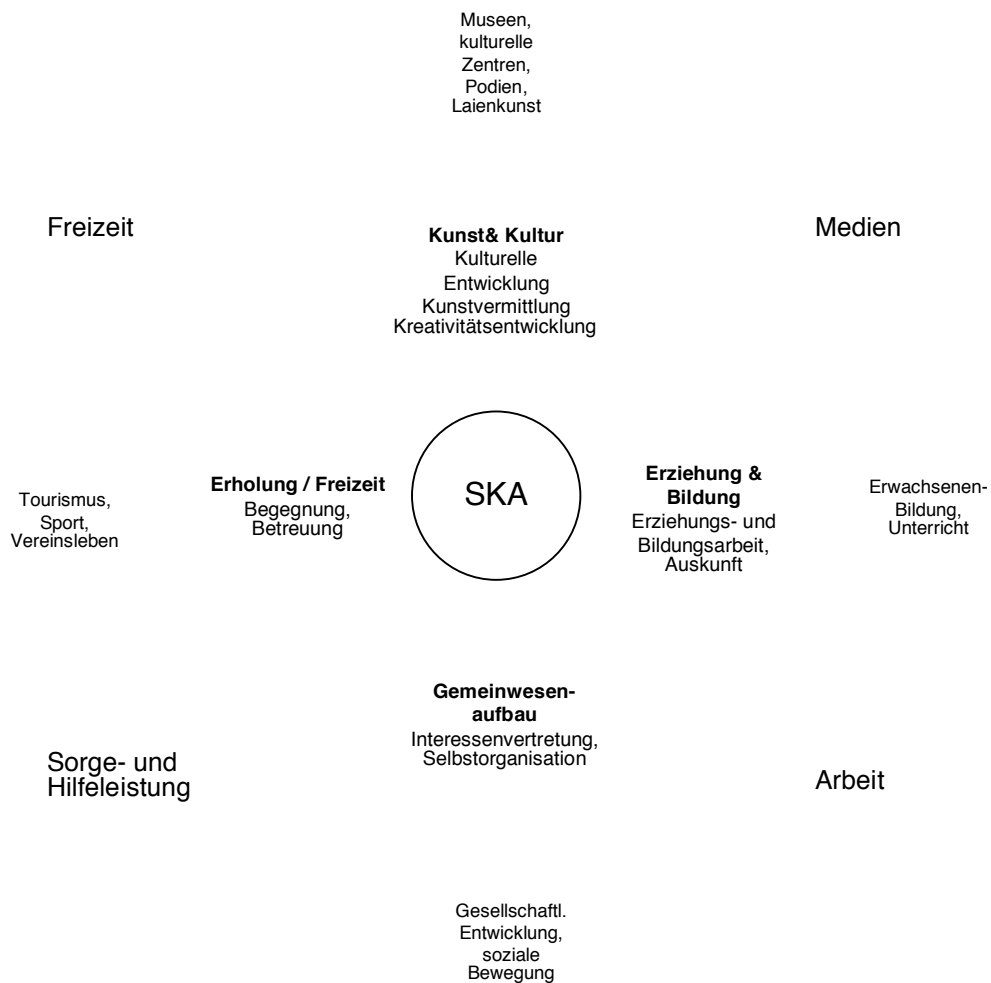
Museen, kulturelle Zentren, Podien, Laienkunst

Freizeit

**Kunst& Kultur**
Kulturelle Entwicklung Kunstvermittlung Kreativitätsentwicklung

Medien

Tourismus, Sport, Vereinsleben

**Erholung / Freizeit**
Begegnung, Betreuung

SKA

**Erziehung & Bildung**
Erziehungs- und Bildungsarbeit, Auskunft

Erwachsenen-Bildung, Unterricht

**Gemeinwesenaufbau**
Interessenvertretung, Selbstorganisation

Sorge- und Hilfeleistung

Arbeit

Gesellschaftl. Entwicklung, soziale Bewegung